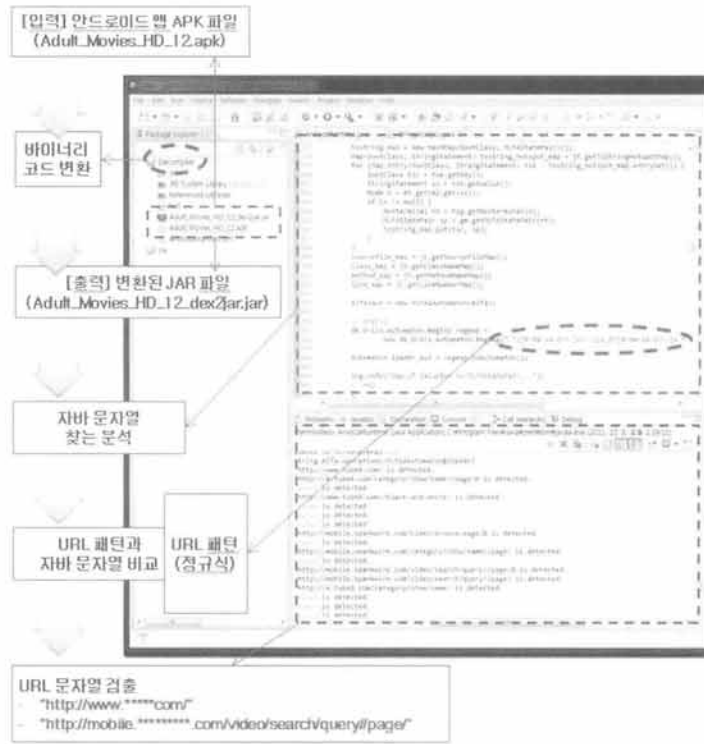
[입력] 안드로이드 앱 APK 파일
(Adult_Movies_HD_12.apk)

바이너리
코드 변환

Decompiler

[출력] 변환된 JAR 파일
(Adult_Movies_HD_12_dex2jar.jar)

자바 문자열
찾는 분석

URL 패턴과
자바 문자열 비교

URL 패턴
(정규식)

URL 문자열 검출
- "http://www.*****com/"
- "http://mobile.*********.com/video/search/query/#page/"